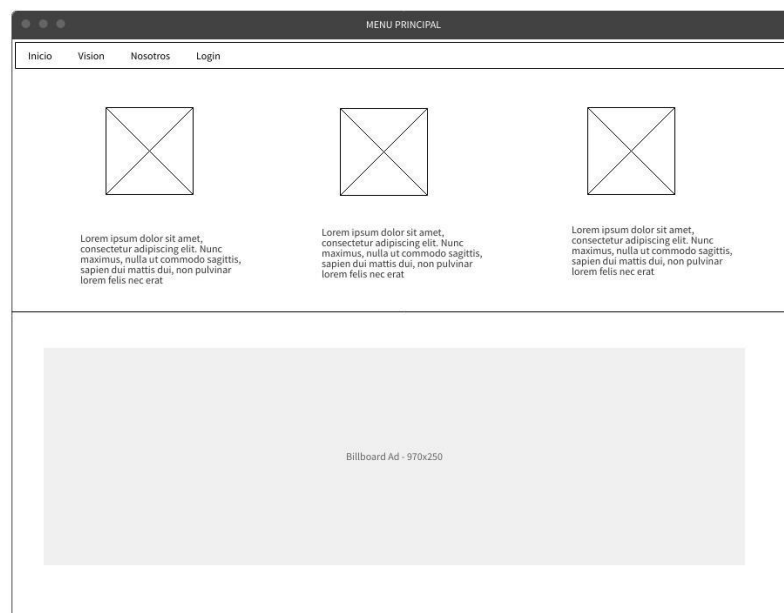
MENU PRINCIPAL

Inicio Vision Nosotros Login

Lorem ipsum dolor sit amet, consectetur adipiscing elit. Nunc maximus, nulla ut commodo sagittis, sapien dui mattis dui, non pulvinar lorem felis nec erat

Lorem ipsum dolor sit amet, consectetur adipiscing elit. Nunc maximus, nulla ut commodo sagittis, sapien dui mattis dui, non pulvinar lorem felis nec erat

Lorem ipsum dolor sit amet, consectetur adipiscing elit. Nunc maximus, nulla ut commodo sagittis, sapien dui mattis dui, non pulvinar lorem felis nec erat

Billboard Ad - 970x250